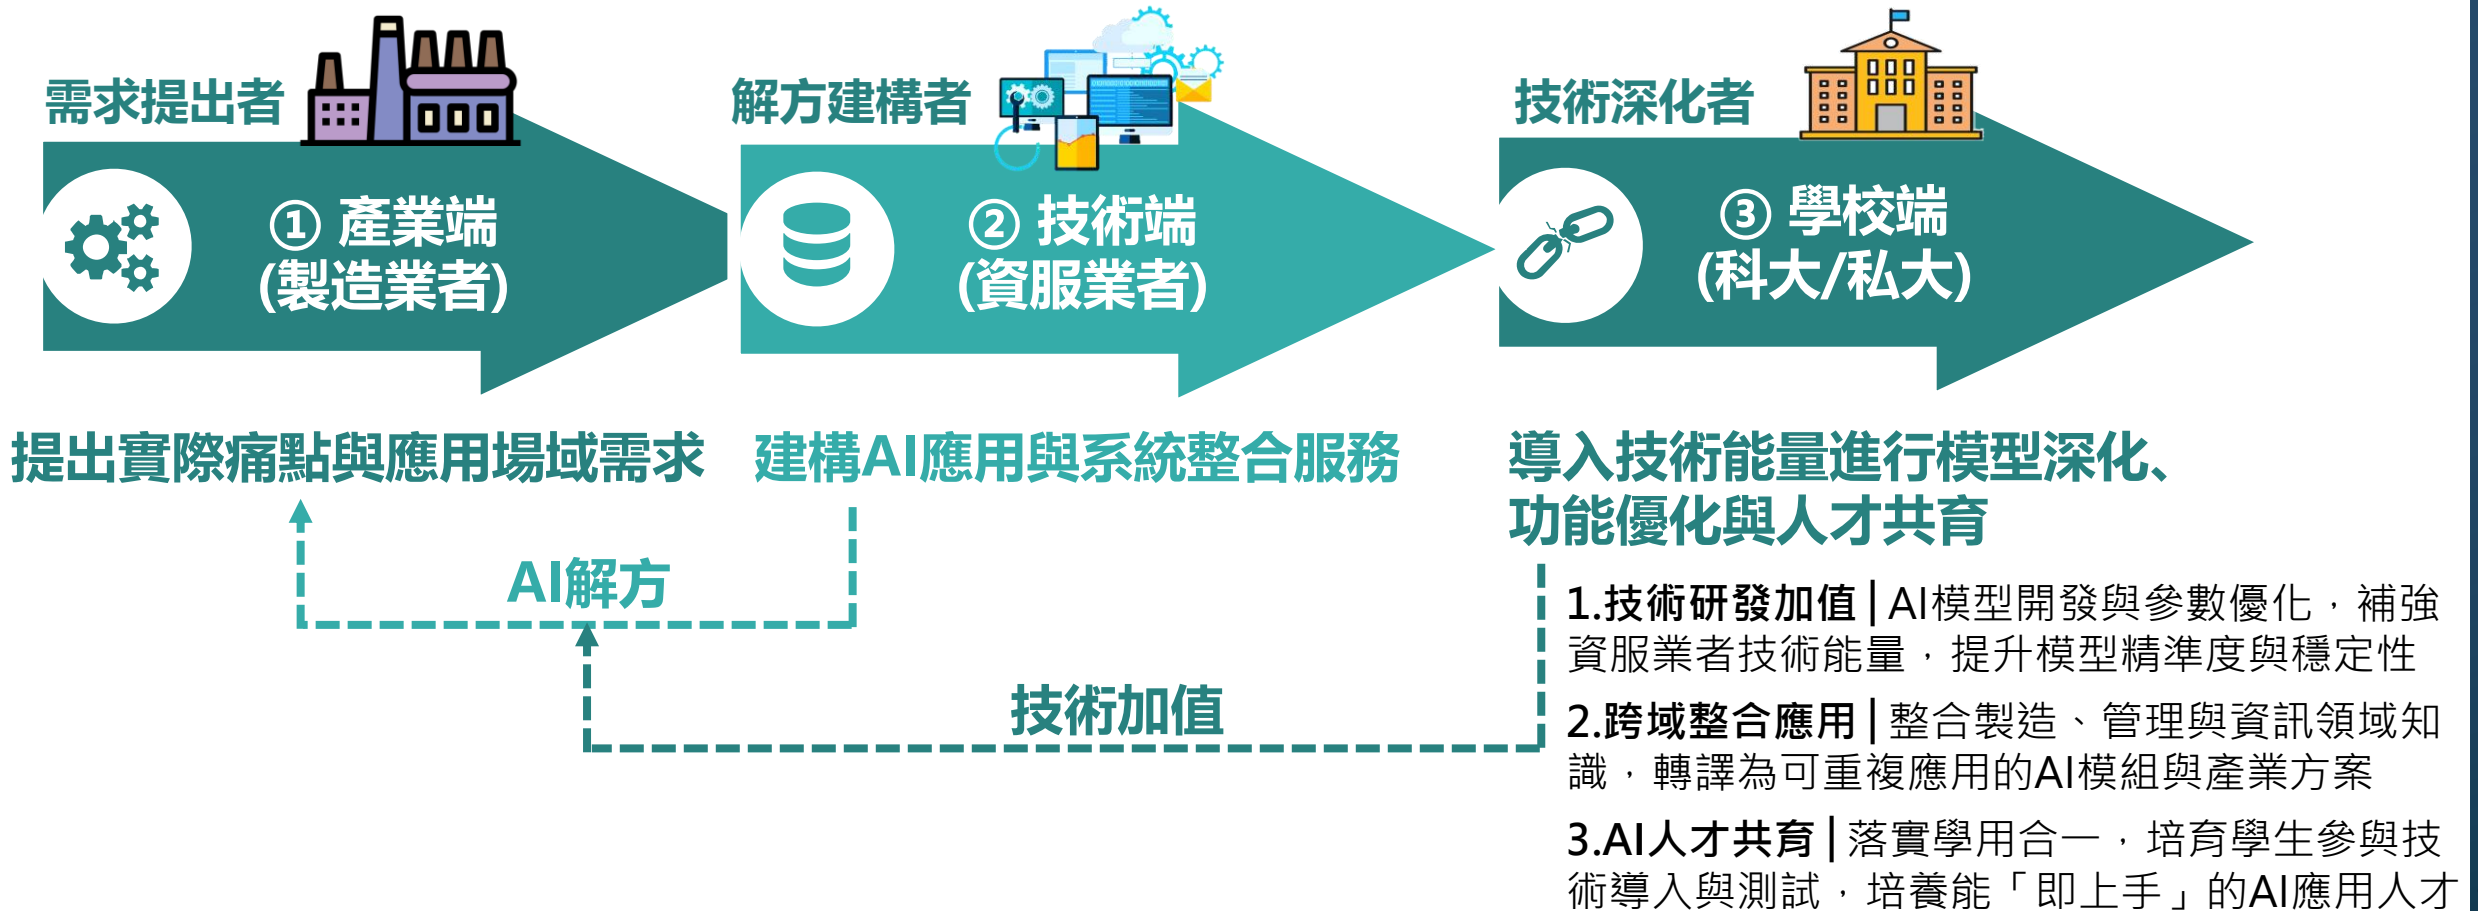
需求提出者

① 產業端
(製造業者)

解方建構者

② 技術端
(資服業者)

技術深化者

③ 學校端
(科大/私大)

提出實際痛點與應用場域需求

建構AI應用與系統整合服務

導入技術能量進行模型深化、功能優化與人才共育

AI解方

技術加值

1.技術研發加值｜AI模型開發與參數優化，補強資服業者技術能量，提升模型精準度與穩定性

2.跨域整合應用｜整合製造、管理與資訊領域知識，轉譯為可重複應用的AI模組與產業方案

3.AI人才共育｜落實學用合一，培育學生參與技術導入與測試，培養能「即上手」的AI應用人才